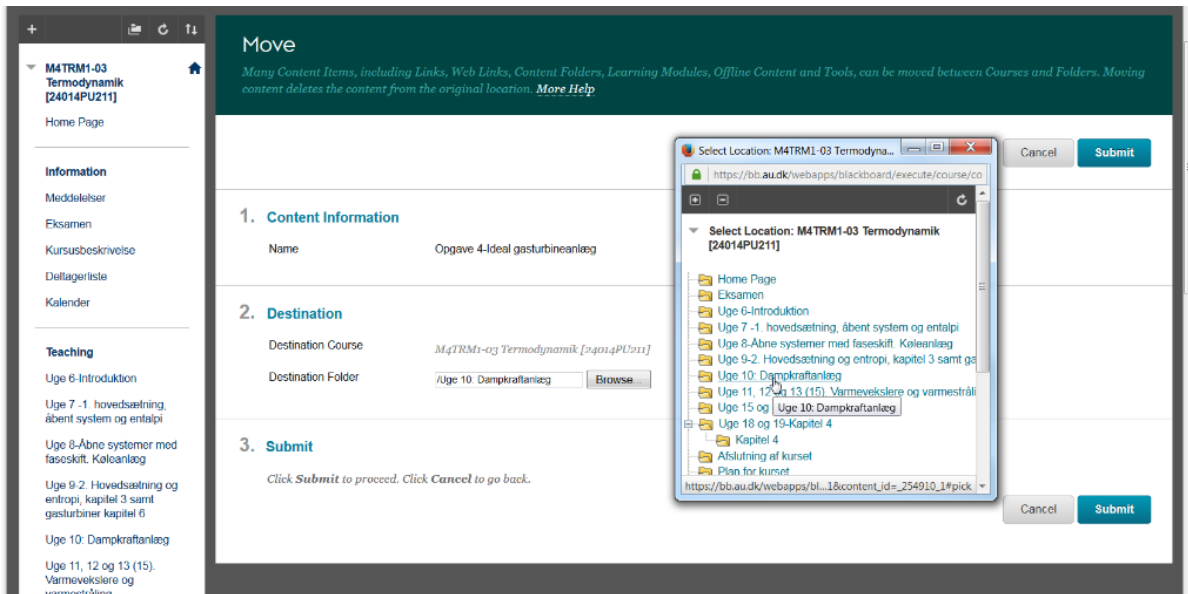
+

M4TRM1-03 Termodynamik [24014PU211]

Home Page

Information

Meddelelser

Eksamen

Kursusbeskrivelse

Deltagerliste

Kalender

Teaching

Uge 6-Introduktion

Uge 7 -1. hovedsætning, åbent system og entalpi

Uge 8-Åbne systemer med faseskift. Køleanlæg

Uge 9-2. Hovedsætning og entropi, kapitel 3 samt gasturbiner kapitel 6

Uge 10: Dampkraftanlæg

Uge 11, 12 og 13 (15). Varmevekslere og varmestråling

Move

Many Content Items, including Links, Web Links, Content Folders, Learning Modules, Offline Content and Tools, can be moved between Courses and Folders. Moving content deletes the content from the original location. More Help

Cancel Submit

1. Content Information

Name Opgave 4-Ideal gasturbineanlæg

2. Destination

Destination Course M4TRM1-03 Termodynamik [24014PU211]

Destination Folder /Uge 10: Dampkraftanlæg Browse...

3. Submit

Click Submit to proceed. Click Cancel to go back.

Cancel Submit

Select Location: M4TRM1-03 Termodyna...

https://bb.au.dk/webapps/blackboard/execute/course/co

Select Location: M4TRM1-03 Termodynamik [24014PU211]

Home Page
Eksamen
Uge 6-Introduktion
Uge 7 -1. hovedsætning, åbent system og entalpi
Uge 8-Åbne systemer med faseskift. Køleanlæg
Uge 9-2. Hovedsætning og entropi, kapitel 3 samt ga
Uge 10: Dampkraftanlæg
Uge 11, 12 og 13 (15). Varmevekslere og varmestråli
Uge 15 og
Uge 10: Dampkraftanlæg
Uge 18 og 19-Kapitel 4
Kapitel 4
Afslutning af kurset
Plan for kurset

https://bb.au.dk/webapps/bl...1&content_id=_254910_1#pick